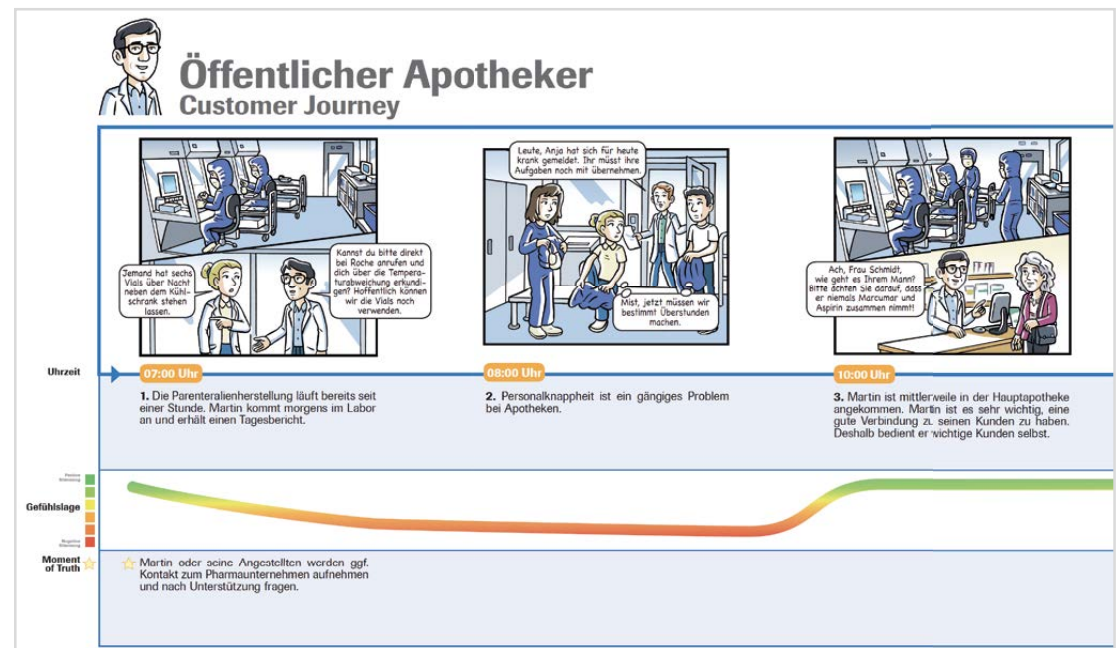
Öffentlicher Apotheker
Customer Journey

Jemand hat sechs Vials über Nacht neben dem Kühlschrank stehen lassen.

Kannst du bitte direkt bei Roche anrufen und dich über die Temperaturabweichung erkundigen? Hoffentlich können wir die Vials noch verwenden.

Leute, Anja hat sich für heute krank gemeldet. Ihr müsst ihre Aufgaben noch mit übernehmen.

Mist, jetzt müssen wir bestimmt Überstunden machen.

Ach, Frau Schmidt, wie geht es Ihrem Mann? Bitte achten Sie darauf, dass er niemals Marcumar und Aspirin zusammen nimmt!

Uhrzeit

07:00 Uhr

1. Die Parenteralienherstellung läuft bereits seit einer Stunde. Martin kommt morgens im Labor an und erhält einen Tagesbericht.

08:00 Uhr

2. Personalknappheit ist ein gängiges Problem bei Apotheken.

10:00 Uhr

3. Martin ist mittlerweile in der Hauptapotheke angekommen. Martin ist es sehr wichtig, eine gute Verbindung zu seinen Kunden zu haben. Deshalb bedient er wichtige Kunden selbst.

Positive Erfahrung
Gefühlslage
Negative Erfahrung

Moment of Truth

Martin oder seine Angestellten werden ggf. Kontakt zum Pharmaunternehmen aufnehmen und nach Unterstützung fragen.